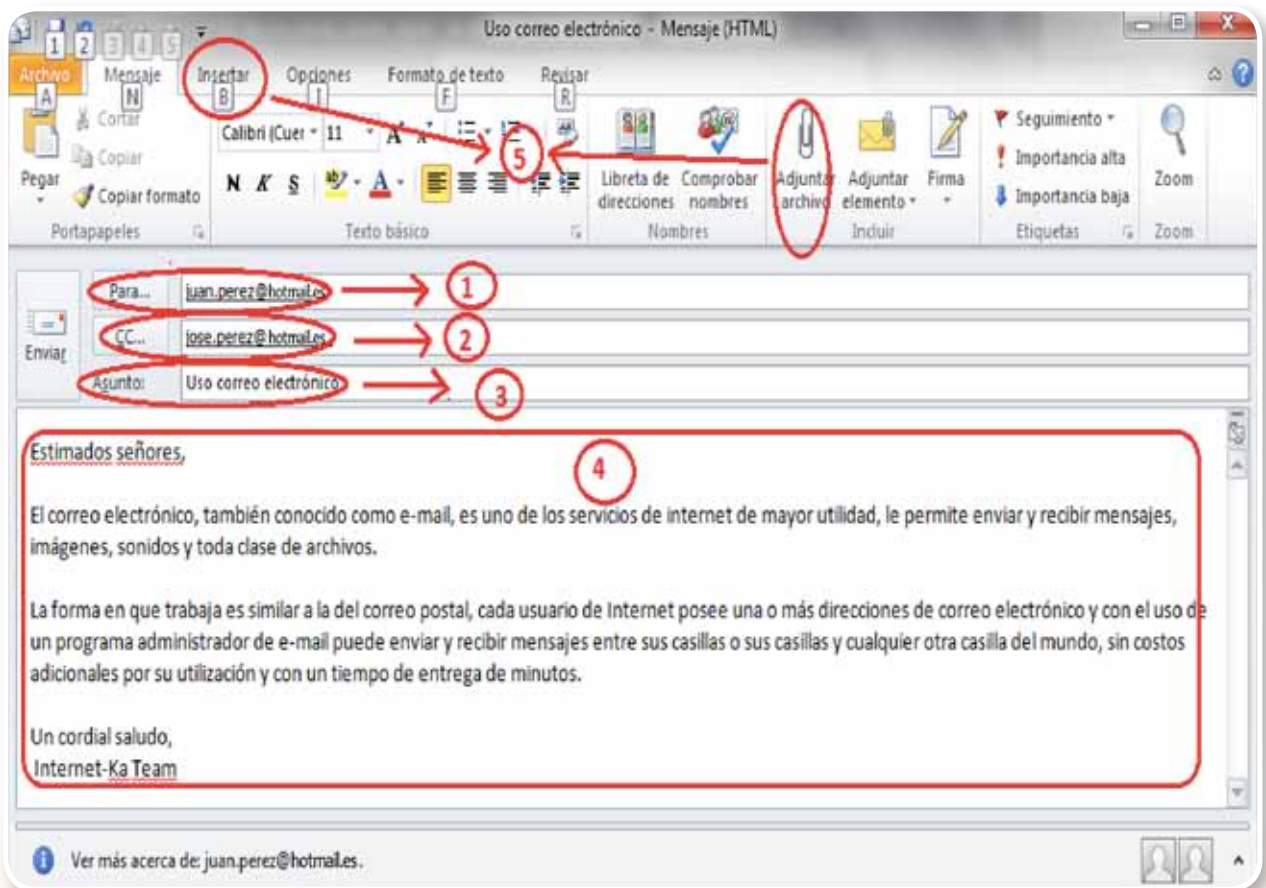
1 2 3 4 5

Uso correo electrónico - Mensaje (HTML)

Archivo A
Mensaje N
Insertar B
Opciones I
Formato de texto F
Revisar R

Pegar
Cortar
Copiar
Copiar formato
Portapapeles

Calibri (Cuer 11
N K S
Texto básico

5

Libreta de direcciones
Comprobar nombres
Nombres

Adjuntar archivo
Adjuntar elemento
Firma
Incluir

Seguimiento
Importancia alta
Importancia baja
Etiquetas

Zoom
Zoom

Enviar

Para... juan.perez@hotmail.es 1
CC... jose.perez@hotmail.es 2
Asunto: Uso correo electrónico 3

4

Estimados señores,

El correo electrónico, también conocido como e-mail, es uno de los servicios de internet de mayor utilidad, le permite enviar y recibir mensajes, imágenes, sonidos y toda clase de archivos.

La forma en que trabaja es similar a la del correo postal, cada usuario de Internet posee una o más direcciones de correo electrónico y con el uso de un programa administrador de e-mail puede enviar y recibir mensajes entre sus casillas o sus casillas y cualquier otra casilla del mundo, sin costos adicionales por su utilización y con un tiempo de entrega de minutos.

Un cordial saludo,
Internet-Ka Team

Ver más acerca de: juan.perez@hotmail.es.